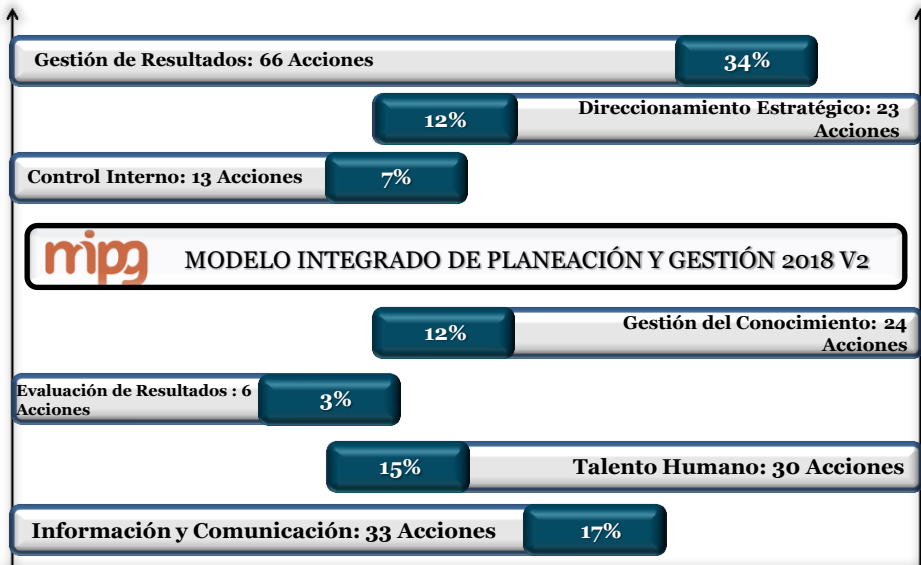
Gestión de Resultados: 66 Acciones

34%

12%

Direccionamiento Estratégico: 23 Acciones

Control Interno: 13 Acciones

7%

mipg

MODELO INTEGRADO DE PLANEACIÓN Y GESTIÓN 2018 V2

12%

Gestión del Conocimiento: 24 Acciones

Evaluación de Resultados : 6 Acciones

3%

15%

Talento Humano: 30 Acciones

Información y Comunicación: 33 Acciones

17%